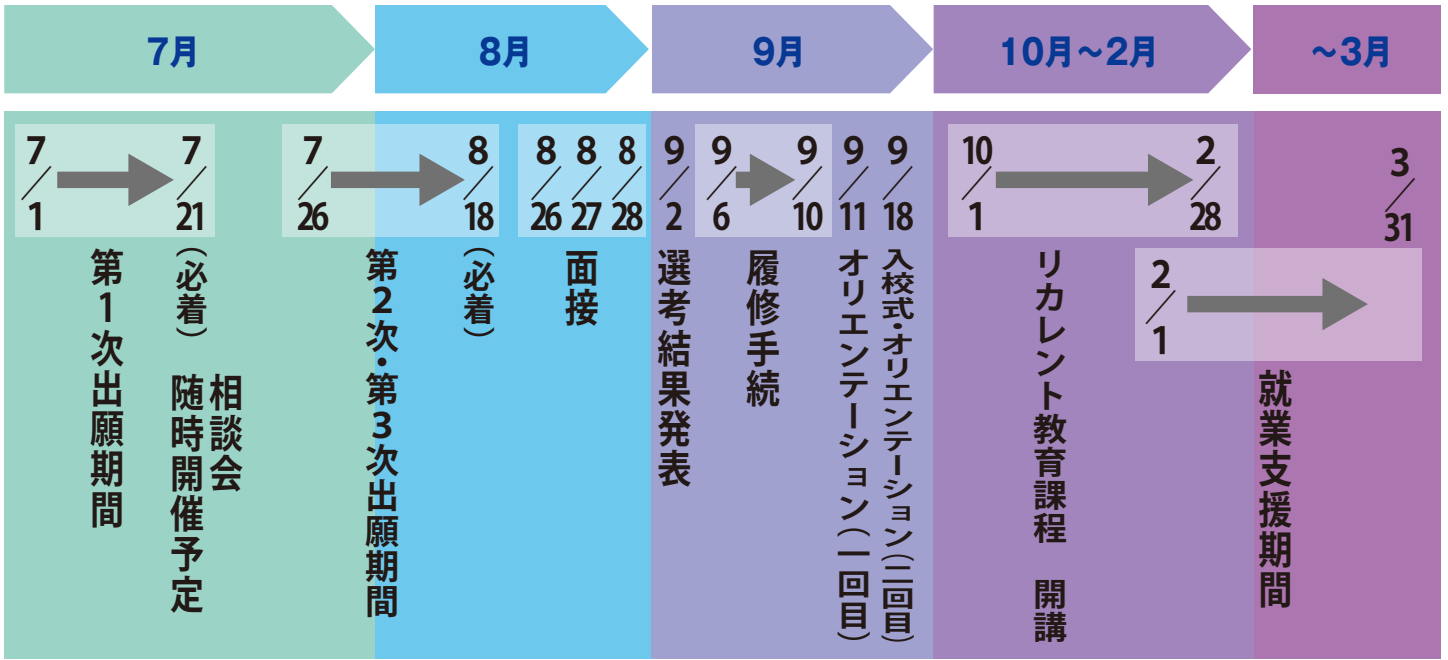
7月

8月

9月

10月～2月

～3月

7/1 → 7/21

第1次出願期間

（必着）

相談会 随時開催予定

7/26 → 8/18

第2次・第3次出願期間

（必着）

8/26 8/27 8/28

面接

9/2

選考結果発表

9/6 → 9/10

履修手続

9/11

オリエンテーション（一回目）

9/18

入校式・オリエンテーション（二回目）

10/1 → 2/28

リカレント教育課程 開講

2/1 →

3/31

就業支援期間